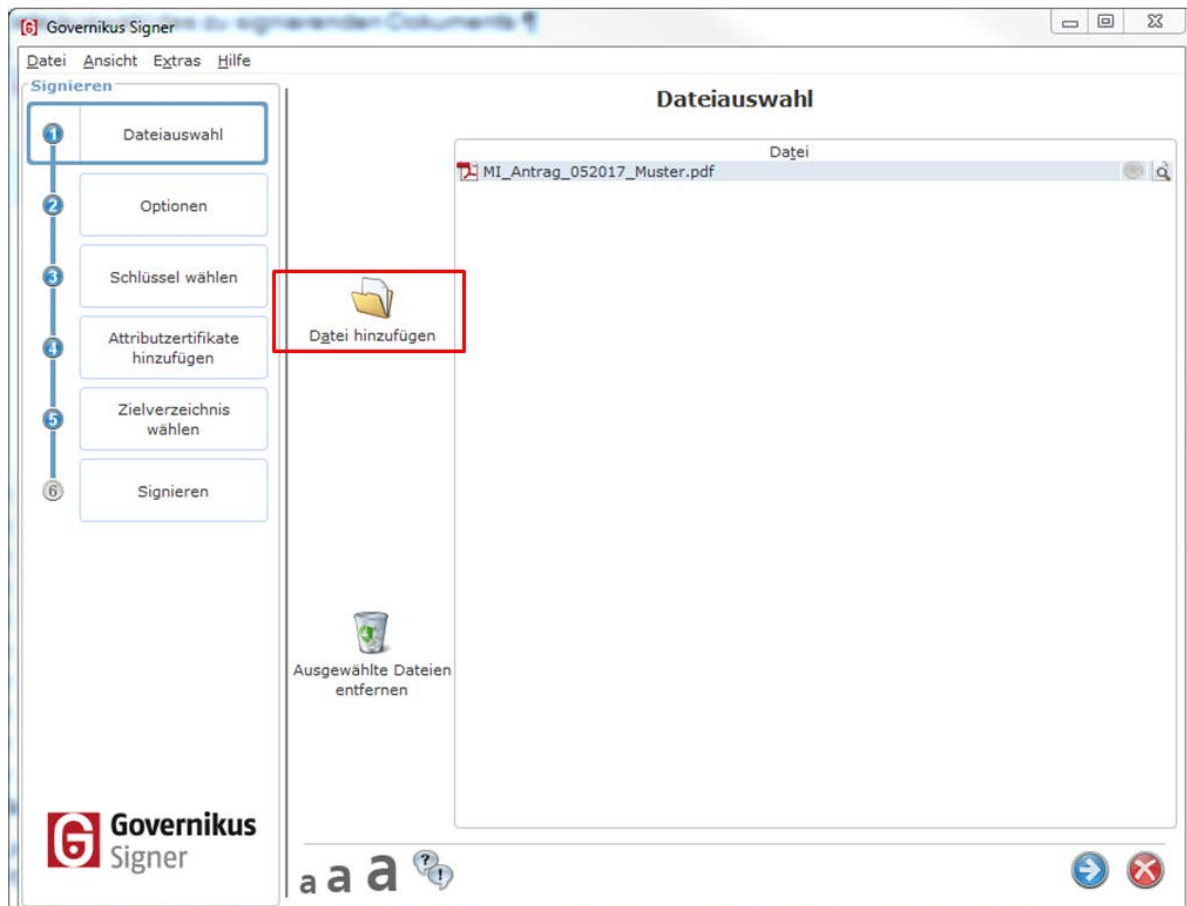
Governikus Signer

Datei Ansicht Extras Hilfe

Signieren

1 Dateiauswahl

2 Optionen

3 Schlüssel wählen

4 Attributzertifikate hinzufügen

5 Zielverzeichnis wählen

6 Signieren

Dateiauswahl

Datei hinzufügen

Datei

MI_Antrag_052017_Muster.pdf

Ausgewählte Dateien entfernen

Governikus Signer

a a a